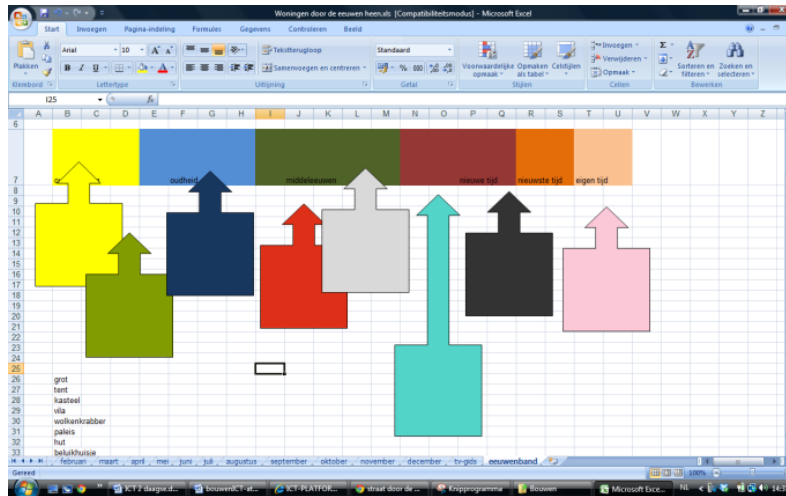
Woningen door de eeuwen heen.xls [Compatibiliteitsmodus] - Microsoft Excel

Start | Invoegen | Pagina-indeling | Formules | Gegevens | Controleren | Beeld

Plakken | Arial | 10 | Tekstterugloop | Standaard | Voorwaardelijke opmaak | Opmaken als tabel | Celstijlen | Invoegen | Verwijderen | Opmaak | Sorteren en filteren | Zoeken en selecteren

Klembord | Lettertype | Uitlijning | Samenvoegen en centreren | Getal | Stijlen | Cellen | Bewerken

I25 | fx

A B C D E F G H I J K L M N O P Q R S T U V W X Y Z

6
7 | oudheid | middeleeuwen | nieuwe tijd | nieuwste tijd | eigen tijd
8
9
10
11
12
13
14
15
16
17
18
19
20
21
22
23
24
25
26 grot
27 tent
28 kasteel
29 vila
30 wolkenkrabber
31 paleis
32 hut
33 beluikhuisje

februari | maart | april | mei | juni | juli | augustus | september | oktober | november | december | tv-gids | eeuwenband

Gereed | 100%

ICT 2 daagse.d... | bouwenICT-at... | ICT-PLATFOR... | straat door de ... | Knipprogramma | Bouwen | Microsoft Exce... | NL | 14:3